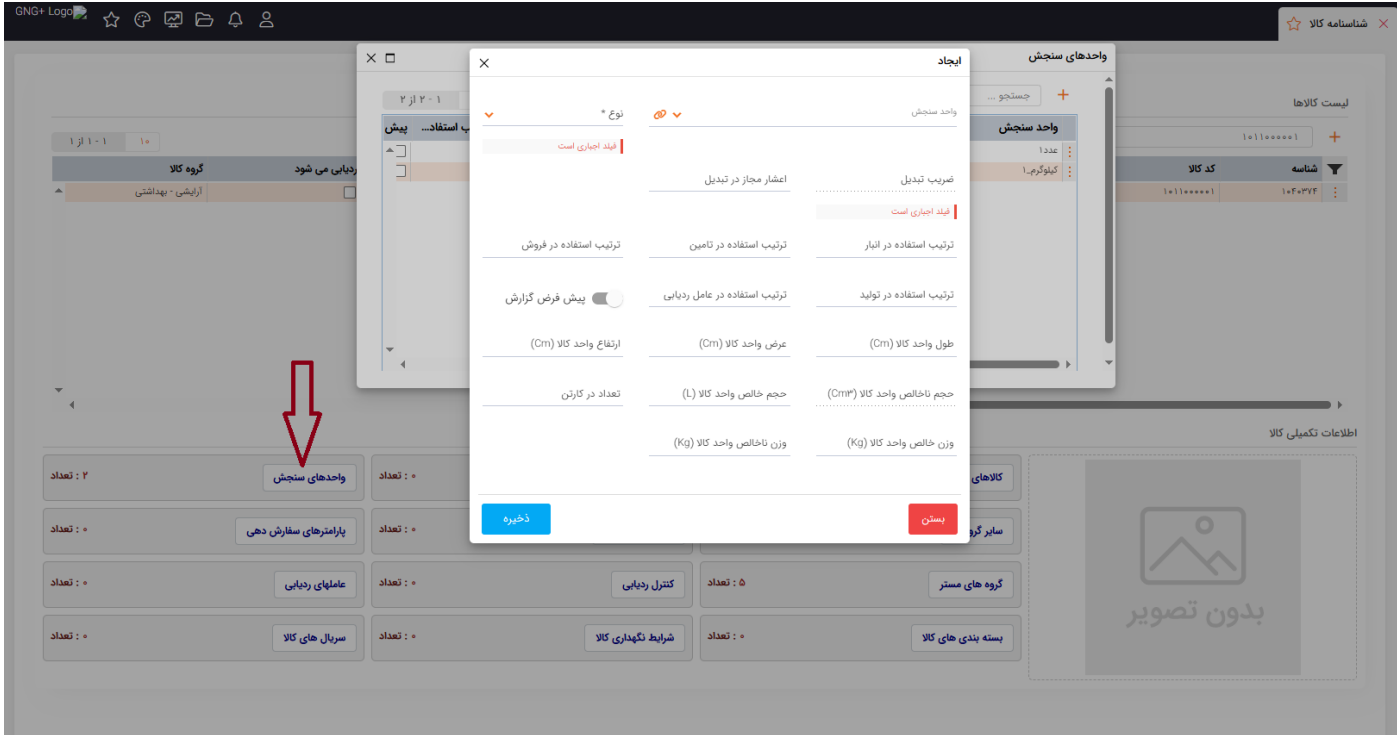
GNG+ Logo

شناسنامه کالا

لیست کالاها

۱۰۱۱۰۰۰۰۰۰۱

شناسه | کد کالا | گروه کالا | ردیابی می شود
۱۰۴۰۳۷۴ | ۱۰۱۱۰۰۰۰۰۰۱ | آرایشی - بهداشتی |

۱ - ۱ از ۱ | ۱۰

اطلاعات تکمیلی کالا

بدون تصویر

واحدهای سنجش

جستجو ...

۲ - ۱ از ۲

واحد سنجش | ... استفاد | پیش
عدد۱
کیلوگرم_۱

ایجاد

واحد سنجش

نوع *

فیلد اجباری است

ضریب تبدیل

اعشار مجاز در تبدیل

فیلد اجباری است

ترتیب استفاده در انبار

ترتیب استفاده در تامین

ترتیب استفاده در فروش

ترتیب استفاده در تولید

ترتیب استفاده در عامل ردیابی

پیش فرض گزارش

طول واحد کالا (Cm)

عرض واحد کالا (Cm)

ارتفاع واحد کالا (Cm)

حجم ناخالص واحد کالا (Cm۳)

حجم خالص واحد کالا (L)

تعداد در کارتن

وزن خالص واحد کالا (Kg)

وزن ناخالص واحد کالا (Kg)

بستن

ذخیره

کالاهای

۰ : تعداد

واحدهای سنجش

۲ : تعداد

سایر گرو

۰ : تعداد

پارامترهای سفارش دهی

۰ : تعداد

گروه های مستر

۵ : تعداد

کنترل ردیابی

۰ : تعداد

عاملهای ردیابی

۰ : تعداد

بسته بندی های کالا

۰ : تعداد

شرایط نگهداری کالا

۰ : تعداد

سریال های کالا

۰ : تعداد